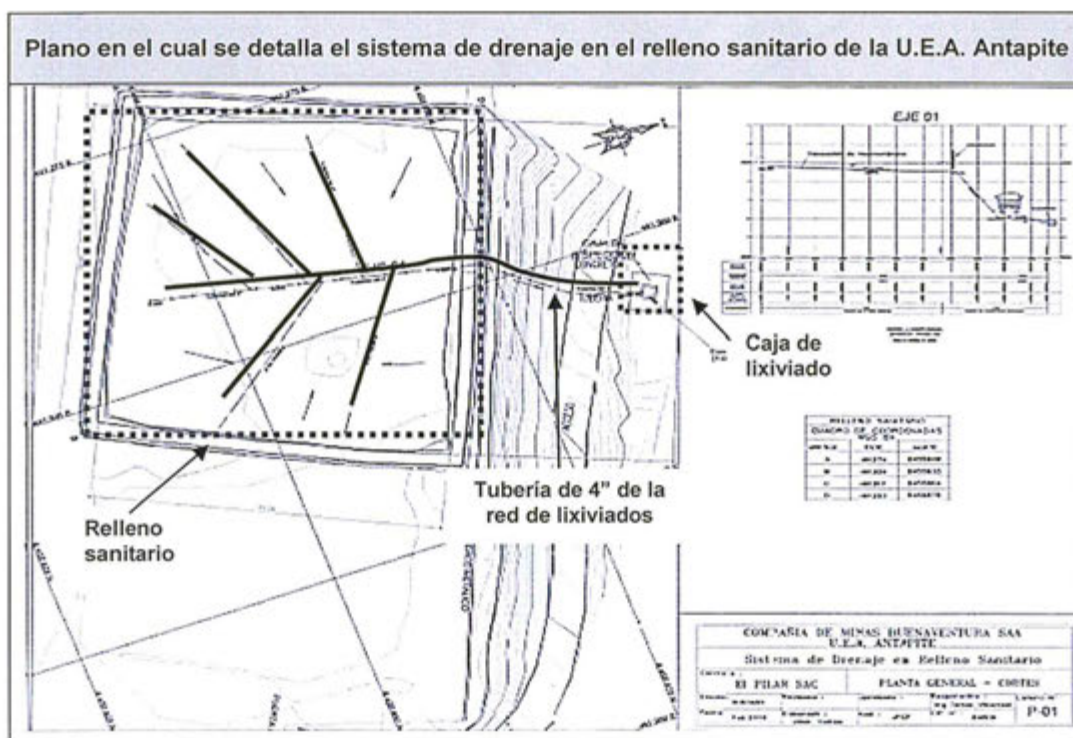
Plano en el cual se detalla el sistema de drenaje en el relleno sanitario de la U.E.A. Antapite

EJE 01

Caja de lixiviado

Tubería de 4" de la red de lixiviados

Relleno sanitario

RELLENO SANITARIO
CUADRO DE COORDENADAS

COMPAÑIA DE MINAS BUENAVENTURA SAA
U.E.A. ANTAPITE
Sistema de Drenaje en Relleno Sanitario
El PILAR SAC
PLANTA GENERAL - CORTES
P-01